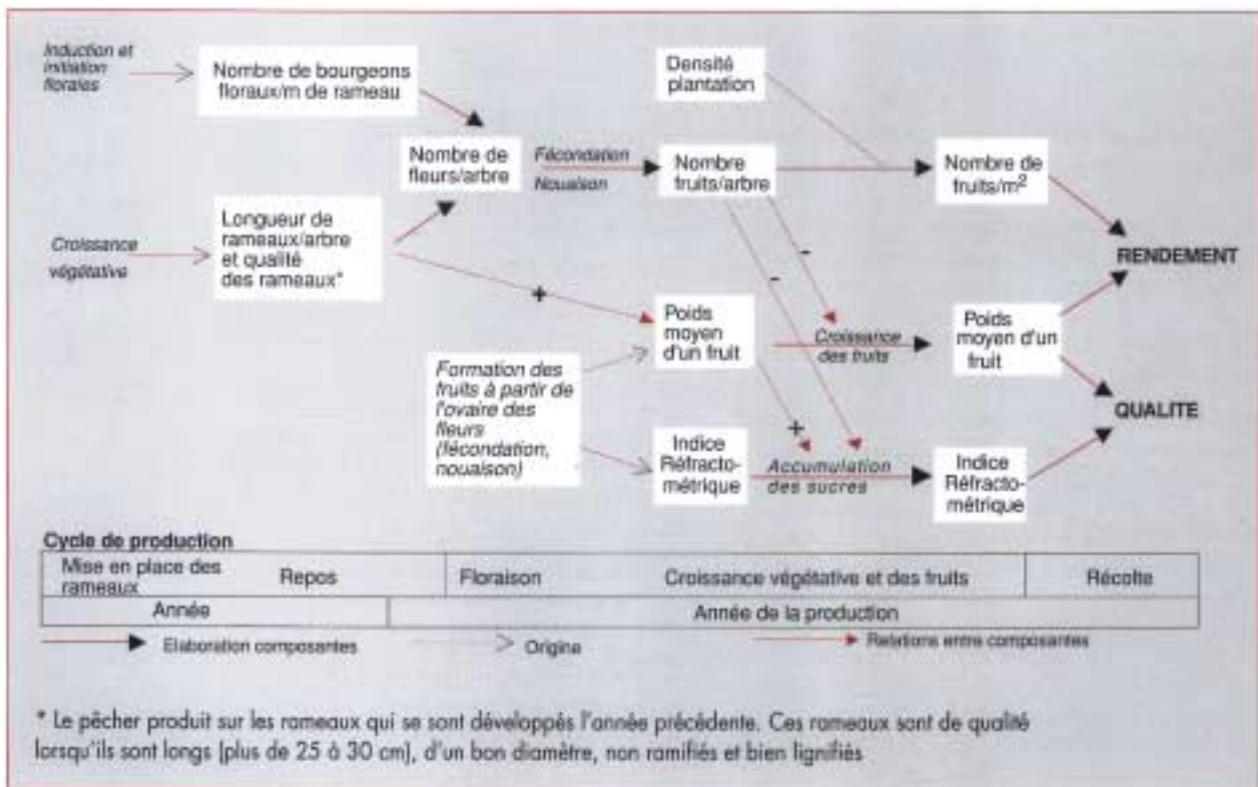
Induction et initiation florales

Nombre de bourgeons floraux/m de rameau

Densité plantation

Nombre de fleurs/arbre

Fécondation Nouaison

Nombre fruits/arbre

Nombre de fruits/m$^2$

Croissance végétative

Longueur de rameaux/arbre et qualité des rameaux*

RENDEMENT

+

-

-

Poids moyen d'un fruit

Croissance des fruits

Poids moyen d'un fruit

Formation des fruits à partir de l'ovaire des fleurs (fécondation, nouaison)

QUALITE

+

Indice Réfracto-métrique

Accumulation des sucres

Indice Réfracto-métrique

Cycle de production

| Mise en place des rameaux | Repos | Floraison | Croissance végétative et des fruits | Récolte |
|---|---|---|---|---|
| Année | | Année de la production | | |

Elaboration composantes

Origine

Relations entre composantes

* Le pêcher produit sur les rameaux qui se sont développés l'année précédente. Ces rameaux sont de qualité lorsqu'ils sont longs (plus de 25 à 30 cm), d'un bon diamètre, non ramifiés et bien lignifiés